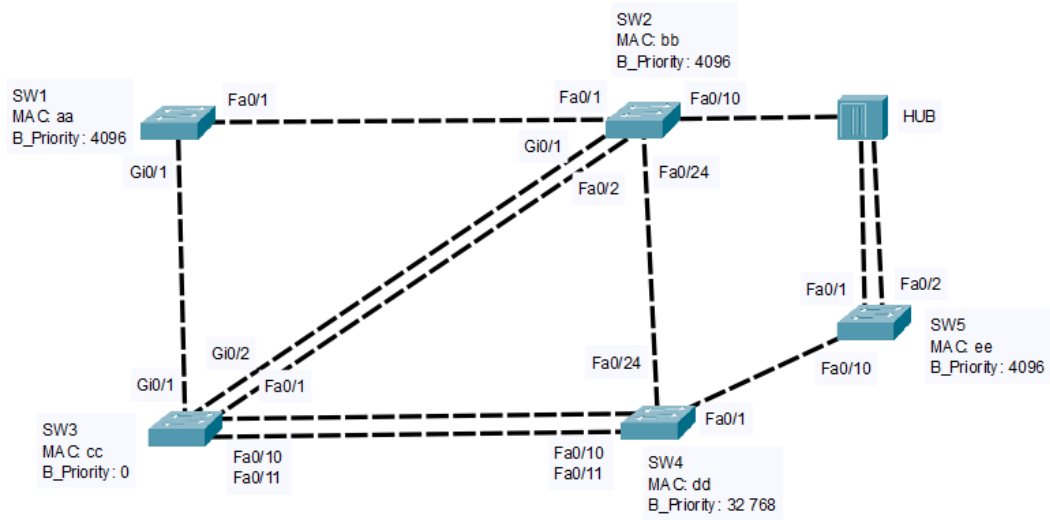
SW2
MAC: bb
B_Priority: 4096

SW1
MAC: aa
B_Priority: 4096

Fa0/1

Fa0/1

Fa0/10

HUB

Gi0/1

Gi0/1

Fa0/2

Fa0/24

Gi0/1

Fa0/1

Fa0/2

SW5
MAC: ee
B_Priority: 4096

Fa0/10

Gi0/2

Fa0/24

Gi0/1

Fa0/1

Fa0/1

SW3
MAC: cc
B_Priority: 0

Fa0/10
Fa0/11

Fa0/10
Fa0/11

SW4
MAC: dd
B_Priority: 32 768